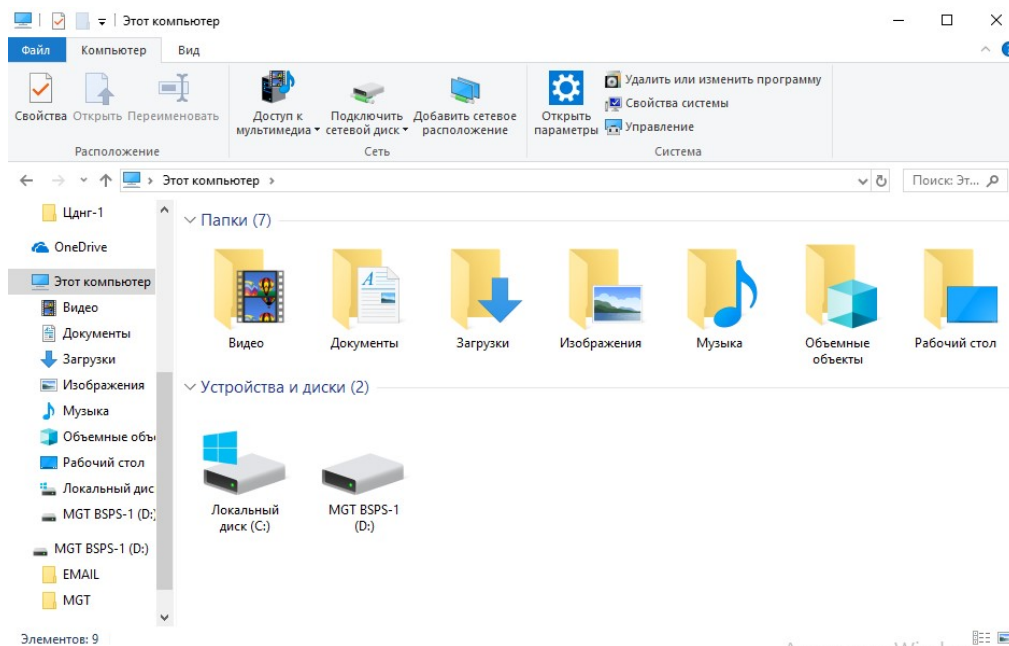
Этот компьютер

Файл
Компьютер
Вид

Свойства
Открыть
Переименовать
Расположение

Доступ к мультимедиа
Подключить сетевой диск
Добавить сетевое расположение
Сеть

Открыть параметры
Удалить или изменить программу
Свойства системы
Управление
Система

Этот компьютер
Поиск: Эт...

Цднг-1
OneDrive
Этот компьютер
Видео
Документы
Загрузки
Изображения
Музыка
Объемные объ
Рабочий стол
Локальный дис
MGT BSPS-1 (D:)
MGT BSPS-1 (D:)
EMAIL
MGT

Папки (7)
Видео
Документы
Загрузки
Изображения
Музыка
Объемные объекты
Рабочий стол

Устройства и диски (2)
Локальный диск (C:)
MGT BSPS-1 (D:)

Элементов: 9